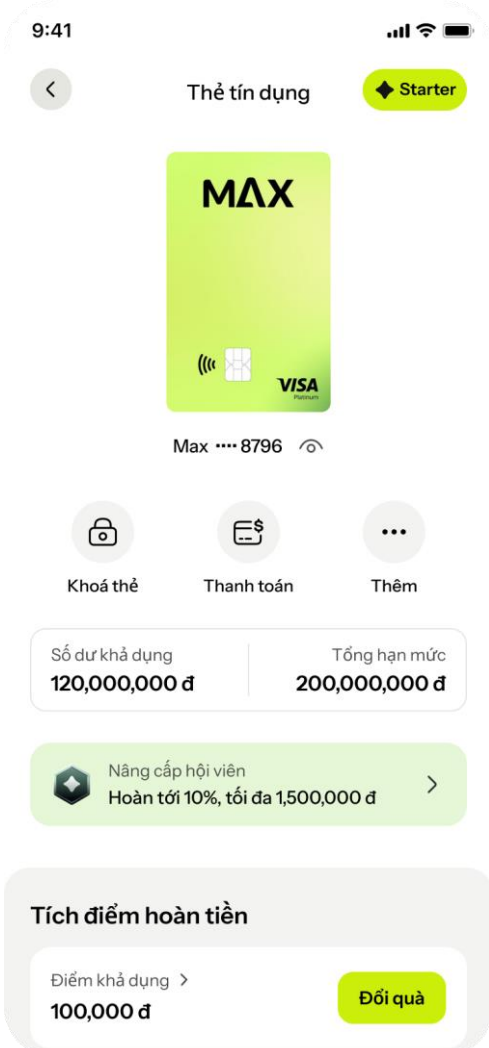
9:41

Thẻ tín dụng

Starter

MAX

VISA
Platinum

Max •••• 8796

Khoá thẻ

Thanh toán

Thêm

Số dư khả dụng
120,000,000 đ

Tổng hạn mức
200,000,000 đ

Nâng cấp hội viên
Hoàn tới 10%, tối đa 1,500,000 đ

Tích điểm hoàn tiền

Điểm khả dụng >
100,000 đ

Đổi quà